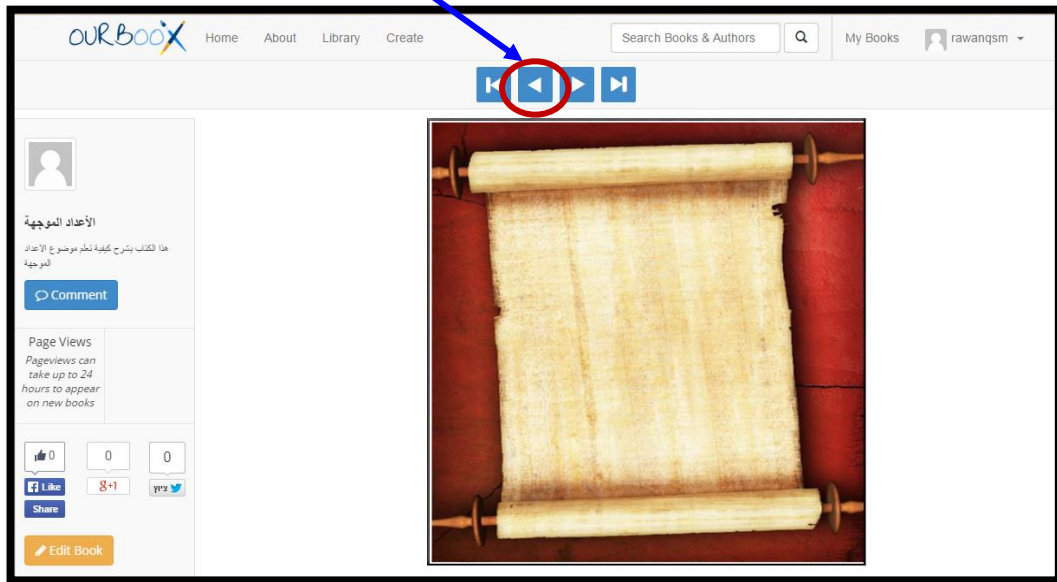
OURBOOX Home About Library Create

Search Books & Authors

My Books rawanqsm

الأعداد الموجهة

هذا الكتاب يشرح كيفية تعلم موضوع الاعداد الموجهة

Comment

Page Views

Pageviews can take up to 24 hours to appear on new books

0 0 0

Like

$g+1$

ציוץ

Share

Edit Book